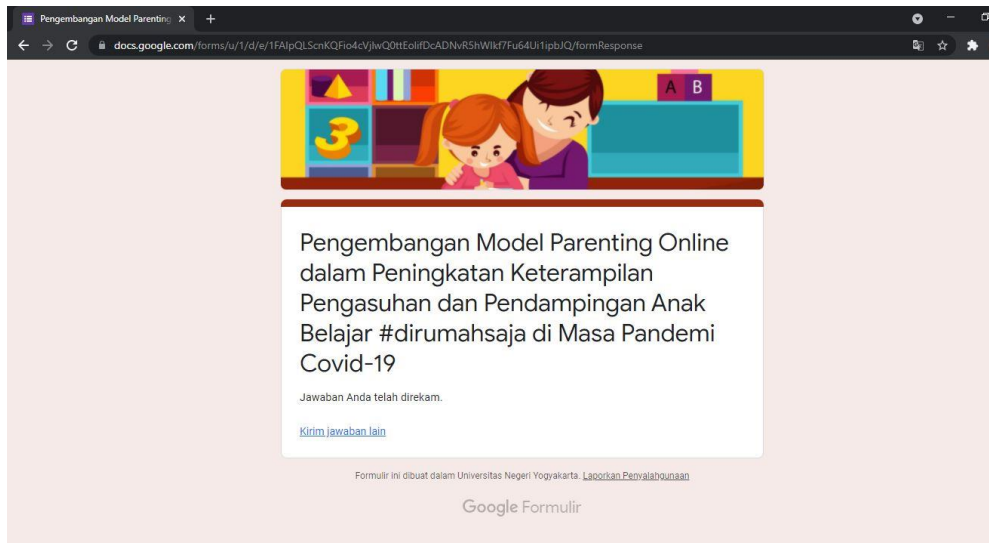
Pengembangan Model Parenting ×
+
docs.google.com/forms/u/1/d/e/1FAIpQLScnKQFio4cVjlwQ0ttEolifDcADNvR5hWlkf7Fu64Ui1ipbJQ/formResponse

A B

3

Pengembangan Model Parenting Online dalam Peningkatan Keterampilan Pengasuhan dan Pendampingan Anak Belajar #dirumahsaja di Masa Pandemi Covid-19

Jawaban Anda telah direkam.

Kirim jawaban lain

Formulir ini dibuat dalam Universitas Negeri Yogyakarta. Laporkan Penyalahgunaan

Google Formulir